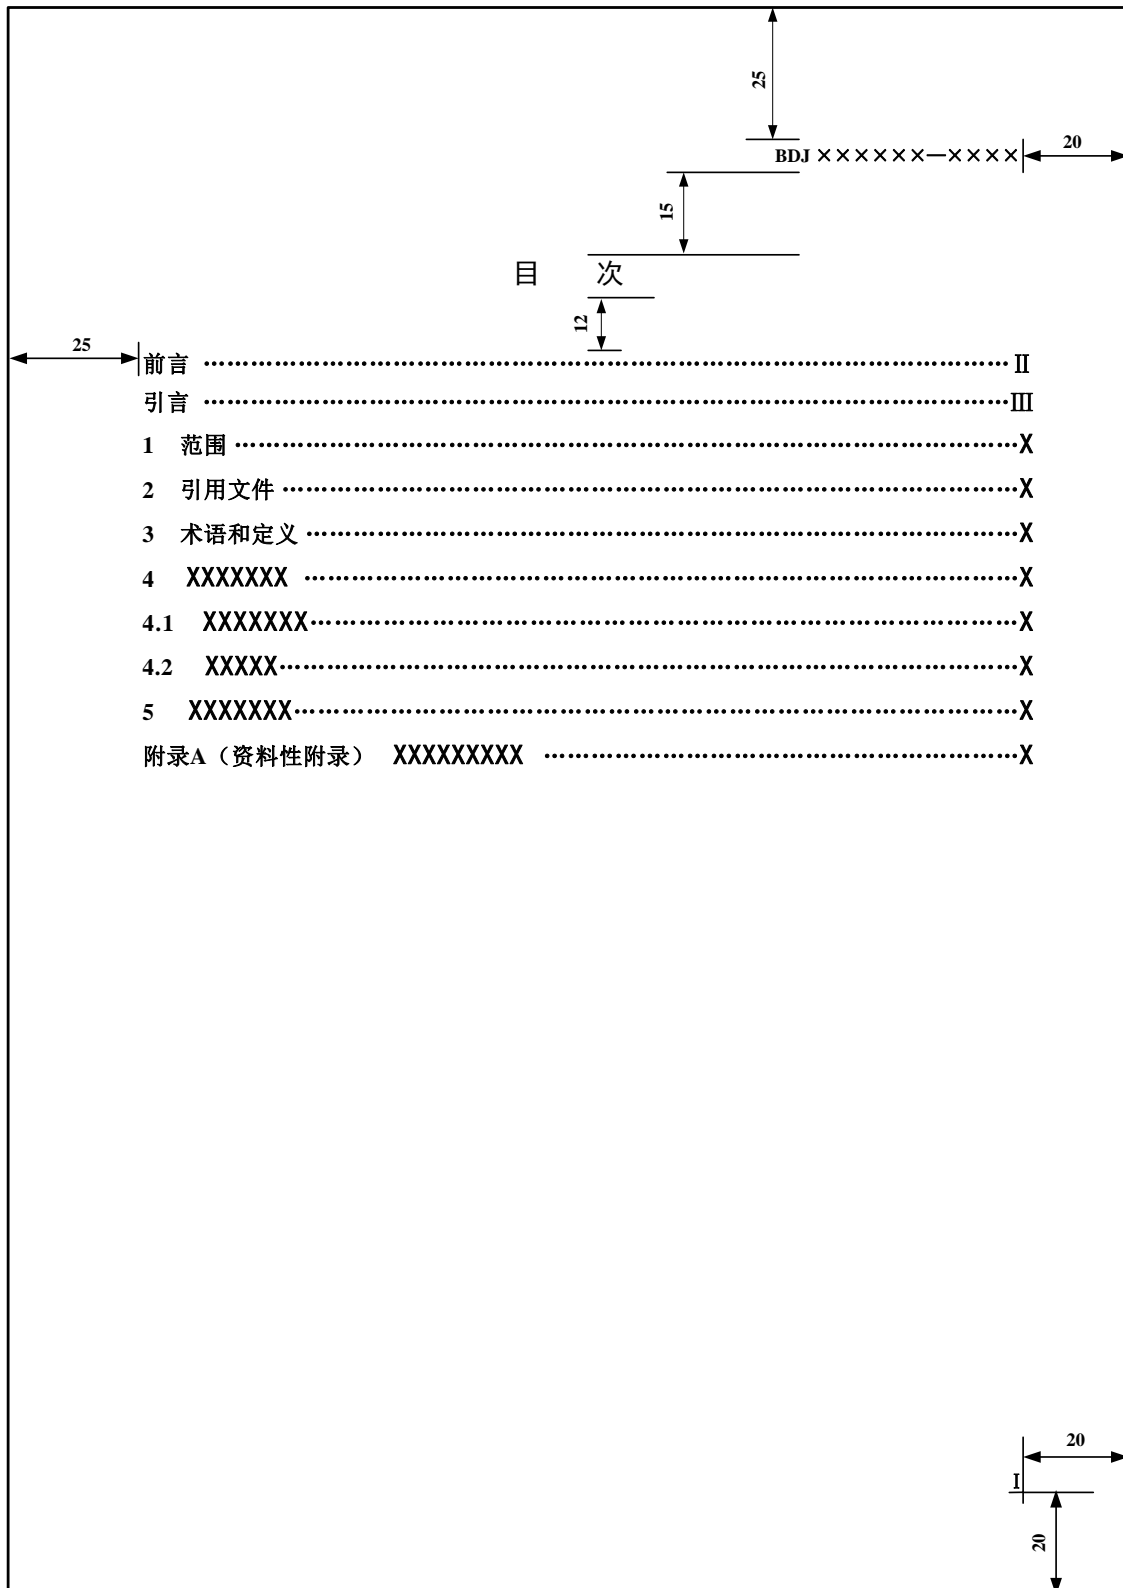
25

BDJ ××××××—×××× 20

15

目 次

12

25 前言 ………………………………………………………………………………Ⅱ

引言 ………………………………………………………………………………Ⅲ

1 范围 ……………………………………………………………………………X

2 引用文件 ………………………………………………………………………X

3 术语和定义 ……………………………………………………………………X

4 XXXXXXX ……………………………………………………………………X

4.1 XXXXXXX……………………………………………………………………X

4.2 XXXXX………………………………………………………………………X

5 XXXXXXX………………………………………………………………………X

附录A（资料性附录） XXXXXXXXX …………………………………………X

20

I

20